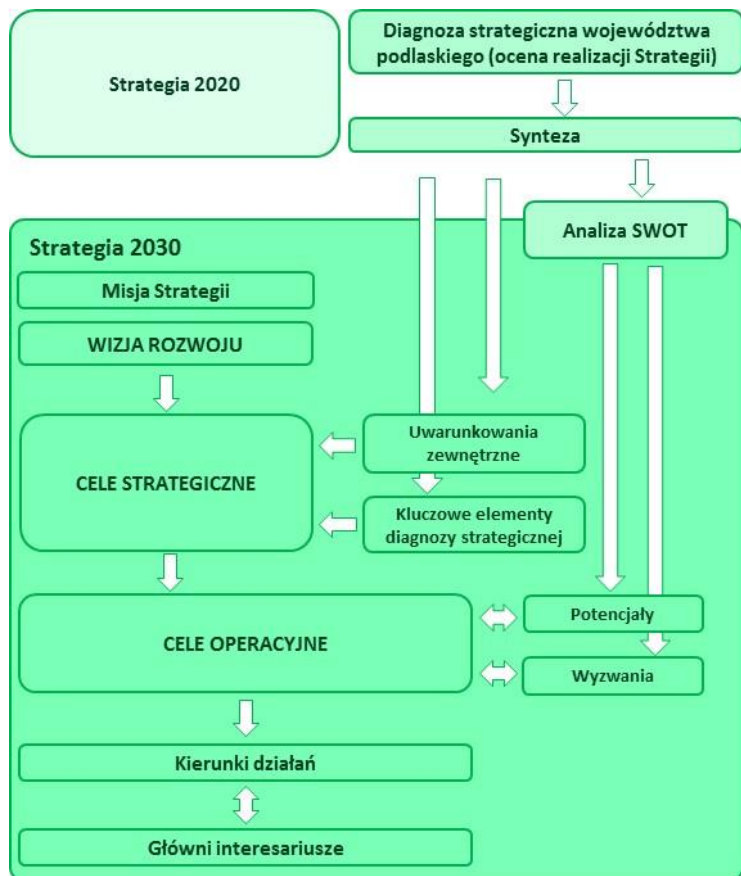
Strategia 2020

Diagnoza strategiczna województwa podlaskiego (ocena realizacji Strategii)

Synteza

Analiza SWOT

Strategia 2030

Misja Strategii

WIZJA ROZWOJU

CELE STRATEGICZNE

Uwarunkowania zewnętrzne

Kluczowe elementy diagnozy strategicznej

CELE OPERACYJNE

Potencjały

Wyzwania

Kierunki działań

Główni interesariusze